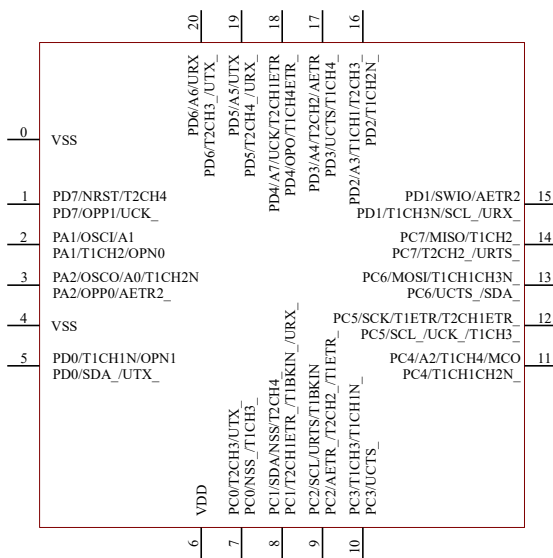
20
19
18
17
16

PD6/A6/URX
PD6/T2CH3_/UTX_
PD5/A5/UTX
PD5/T2CH4_/URX_
PD4/A7/UCK/T2CH1ETR
PD4/OPO/T1CH4ETR_
PD3/A4/T2CH2/AETR
PD3/UCTS/T1CH4
PD2/A3/T1CH1/T2CH3
PD2/T1CH2N_

0
VSS

1
PD7/NRST/T2CH4
PD7/OPP1/UCK_

2
PA1/OSCI/A1
PA1/T1CH2/OPN0

3
PA2/OSCO/A0/T1CH2N
PA2/OPP0/AETR2_

4
VSS

5
PD0/T1CH1N/OPN1
PD0/SDA_/UTX_

PD1/SWIO/AETR2
PD1/T1CH3N/SCL_/URX_
15

PC7/MISO/T1CH2_
PC7/T2CH2_/URTS_
14

PC6/MOSI/T1CH1CH3N_
PC6/UCTS_/SDA_
13

PC5/SCK/T1ETR/T2CH1ETR_
PC5/SCL_/UCK_/T1CH3_
12

PC4/A2/T1CH4/MCO
PC4/T1CH1CH2N_
11

VDD
PC0/T2CH3/UTX_
PC0/NSS_/T1CH3_
PC1/SDA/NSS/T2CH4_
PC1/T2CH1ETR_/T1BKIN_/URX_
PC2/SCL/URTS/T1BKIN
PC2/AETR_/T2CH2_/T1ETR_
PC3/T1CH3/T1CH1N_
PC3/UCTS_

6
7
8
9
10